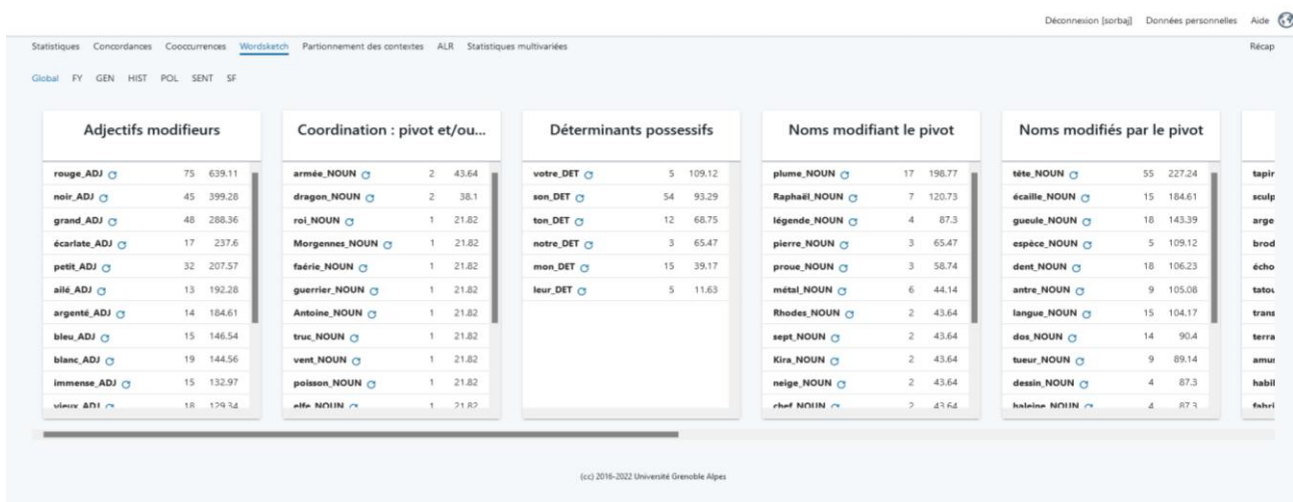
Déconnexion [sorbaj] Données personnelles Aide

Statistiques Concordances Cooccurrences Wordsketch Partionnement des contextes ALR Statistiques multivariées

Récap

Global FY GEN HIST POL SENT SF

Adjectifs modifieurs

| | | |
|---|---|---|
| rouge_ADJ | 75 | 639.11 |
| noir_ADJ | 45 | 399.28 |
| grand_ADJ | 48 | 288.36 |
| écarlate_ADJ | 17 | 237.6 |
| petit_ADJ | 32 | 207.57 |
| ailé_ADJ | 13 | 192.28 |
| argenté_ADJ | 14 | 184.61 |
| bleu_ADJ | 15 | 146.54 |
| blanc_ADJ | 19 | 144.56 |
| immense_ADJ | 15 | 132.97 |
| vieux_ADJ | 18 | 129.34 |

Coordination : pivot et/ou...

| | | |
|---|---|---|
| armée_NOUN | 2 | 43.64 |
| dragon_NOUN | 2 | 38.1 |
| roi_NOUN | 1 | 21.82 |
| Morgennes_NOUN | 1 | 21.82 |
| faérie_NOUN | 1 | 21.82 |
| guerrier_NOUN | 1 | 21.82 |
| Antoine_NOUN | 1 | 21.82 |
| truc_NOUN | 1 | 21.82 |
| vent_NOUN | 1 | 21.82 |
| poisson_NOUN | 1 | 21.82 |
| elfe_NOUN | 1 | 21.82 |

Déterminants possessifs

| | | |
|---|---|---|
| votre_DET | 5 | 109.12 |
| son_DET | 54 | 93.29 |
| ton_DET | 12 | 68.75 |
| notre_DET | 3 | 65.47 |
| mon_DET | 15 | 39.17 |
| leur_DET | 5 | 11.63 |

Noms modifiant le pivot

| | | |
|---|---|---|
| plume_NOUN | 17 | 198.77 |
| Raphaël_NOUN | 7 | 120.73 |
| légende_NOUN | 4 | 87.3 |
| pierre_NOUN | 3 | 65.47 |
| proue_NOUN | 3 | 58.74 |
| métal_NOUN | 6 | 44.14 |
| Rhodes_NOUN | 2 | 43.64 |
| sept_NOUN | 2 | 43.64 |
| Kira_NOUN | 2 | 43.64 |
| neige_NOUN | 2 | 43.64 |
| chef_NOUN | 2 | 43.64 |

Noms modifiés par le pivot

| | | |
|---|---|---|
| tête_NOUN | 55 | 227.24 |
| écaille_NOUN | 15 | 184.61 |
| gueule_NOUN | 18 | 143.39 |
| espèce_NOUN | 5 | 109.12 |
| dent_NOUN | 18 | 106.23 |
| antre_NOUN | 9 | 105.08 |
| langue_NOUN | 15 | 104.17 |
| dos_NOUN | 14 | 90.4 |
| tueur_NOUN | 9 | 89.14 |
| dessin_NOUN | 4 | 87.3 |
| baleine_NOUN | 4 | 87.3 |

tapir
sculp
arge
brod
écho
tatou
trans
terra
amus
habil
fabri

(cc) 2016-2022 Université Grenoble Alpes